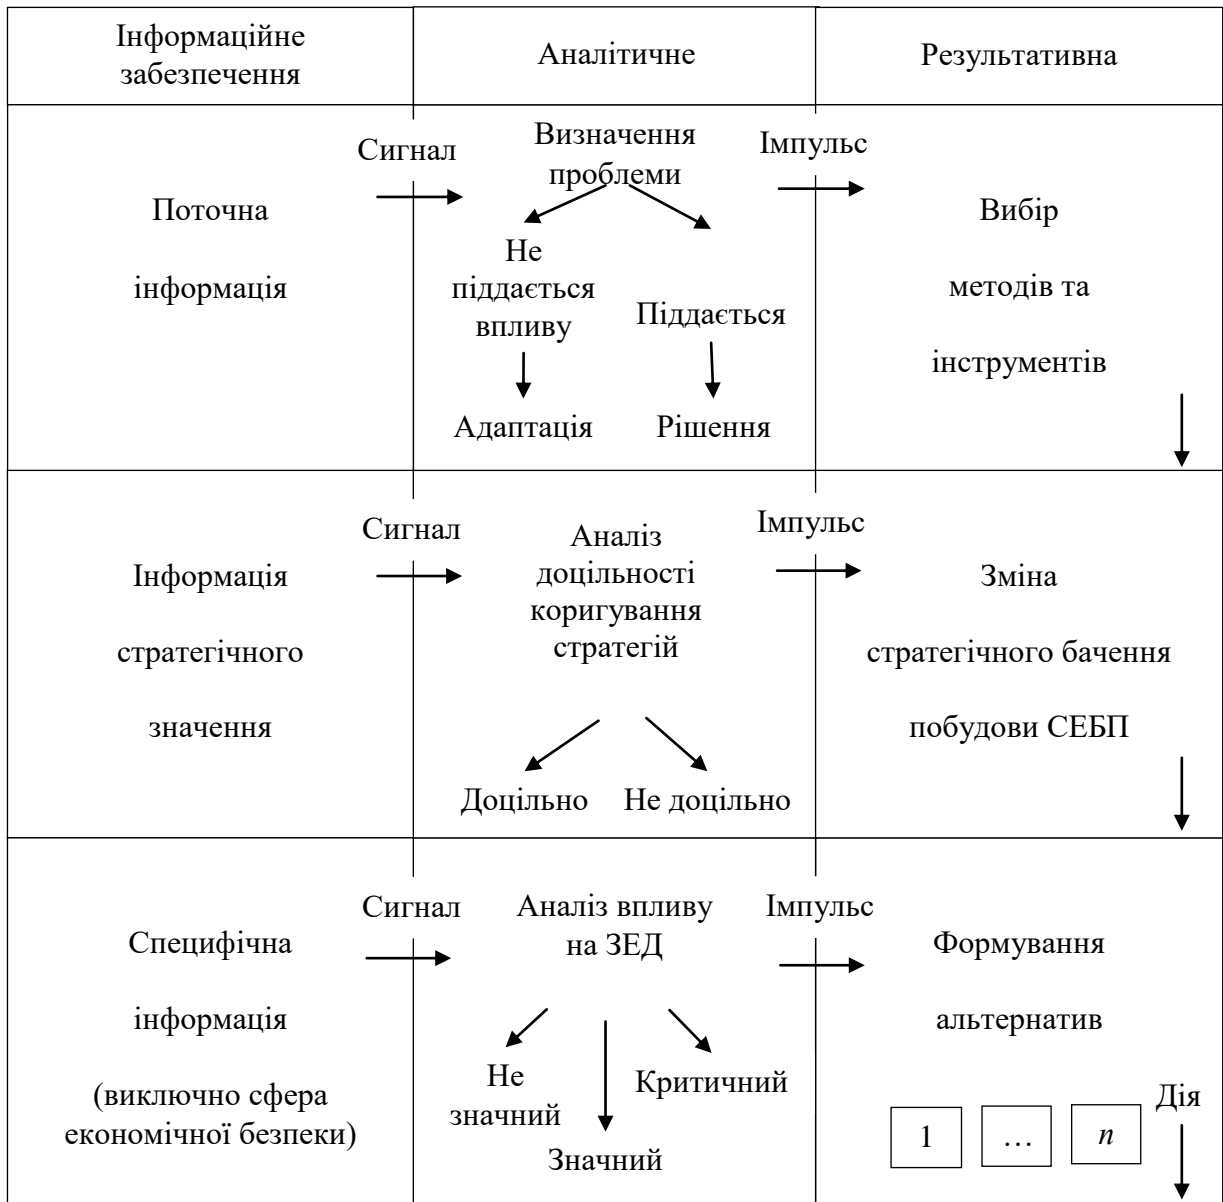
| Інформаційне забезпечення | Аналітичне | Результативна |
|---|---|---|
| Поточна інформація | Сигнал Визначення проблеми Імпульс Не піддається впливу Піддається Адаптація Рішення | Вибір методів та інструментів |
| Інформація стратегічного значення | Сигнал Аналіз доцільності коригування стратегій Імпульс Доцільно Не доцільно | Зміна стратегічного бачення побудови СЕБП |
| Специфічна інформація (виключно сфера економічної безпеки) | Сигнал Аналіз впливу на ЗЕД Імпульс Не значний Значний Критичний | Формування альтернатив 1 … $n$ Дія |